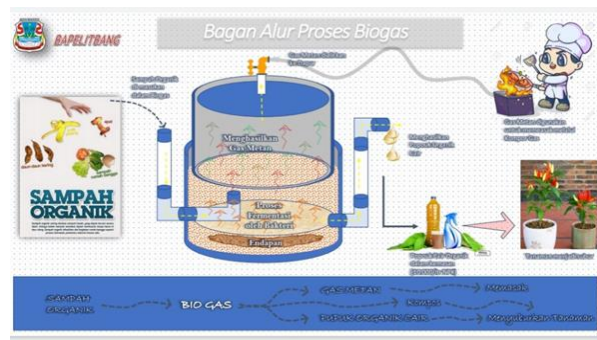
BAPELITBANG

Bagan Alur Proses Biogas

Sampah Organik dimasukan dalam Biogas

Gas Metan dialirkan ke kompor

Menghasilkan Gas Metan

Menghasilkan Pupuk Organik Cair

Proses Fermentasi oleh Bakteri

Endapan

Gas Metan digunakan untuk memasak sebagai bahan bakar kompor

Pupuk Cair Organik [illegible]

Tanaman menjadi subur

SAMPAH ORGANIK

SAMPAH ORGANIK

BIO GAS

GAS METAN

MEMASAK

KOMPOS

PUPUK ORGANIK CAIR

MENYUBURKAN TANAMAN